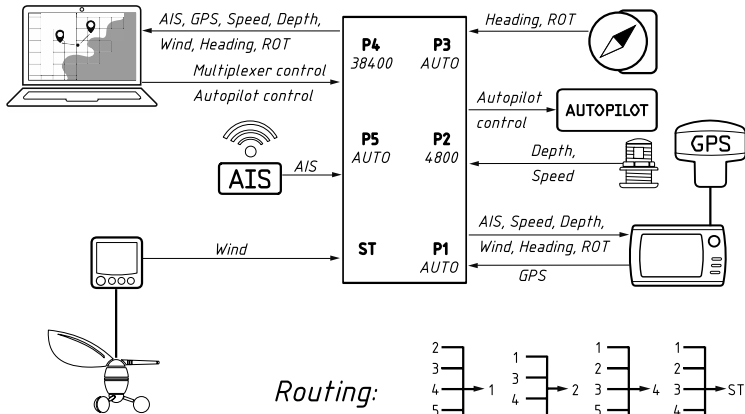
AIS, GPS, Speed, Depth,
Wind, Heading, ROT

Multiplexer control
Autopilot control

Heading, ROT

P4
38400

P3
AUTO

Autopilot
control

AUTOPILOT

AIS

AIS

P5
AUTO

P2
4800

Depth,
Speed

GPS

AIS, Speed, Depth,
Wind, Heading, ROT

GPS

Wind

ST

P1
AUTO

Routing:

2
3
4
5
1

1
3
4
2

1
2
3
5
4

1
2
3
4
ST